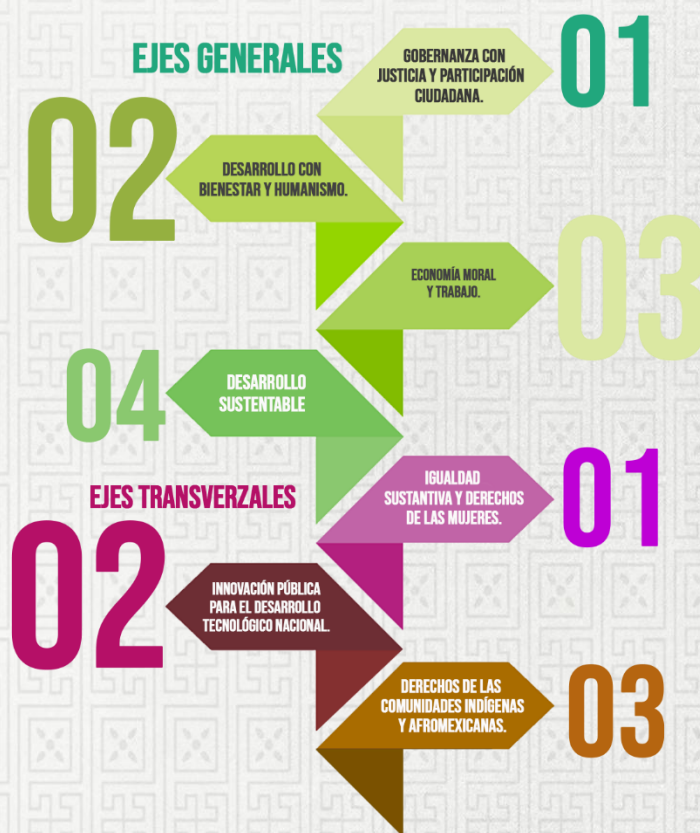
EJES GENERALES

01
GOBERNANZA CON JUSTICIA Y PARTICIPACIÓN CIUDADANA.

02
DESARROLLO CON BIENESTAR Y HUMANISMO.

03
ECONOMÍA MORAL Y TRABAJO.

04
DESARROLLO SUSTENTABLE

EJES TRANSVERZALES

01
IGUALDAD SUSTANTIVA Y DERECHOS DE LAS MUJERES.

02
INNOVACIÓN PÚBLICA PARA EL DESARROLLO TECNOLÓGICO NACIONAL.

03
DERECHOS DE LAS COMUNIDADES INDÍGENAS Y AFROMEXICANAS.